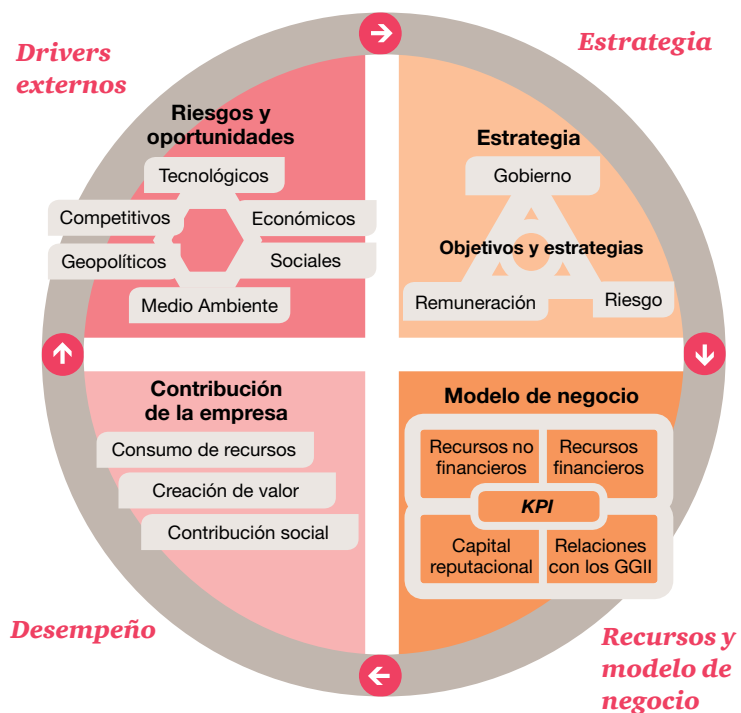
Drivers externos

Estrategia

Riesgos y oportunidades

Tecnológicos

Competitivos

Económicos

Geopolíticos

Sociales

Medio Ambiente

Estrategia

Gobierno

Objetivos y estrategias

Remuneración

Riesgo

Contribución de la empresa

Consumo de recursos

Creación de valor

Contribución social

Modelo de negocio

Recursos no financieros

Recursos financieros

KPI

Capital reputacional

Relaciones con los GGII

Desempeño

Recursos y modelo de negocio